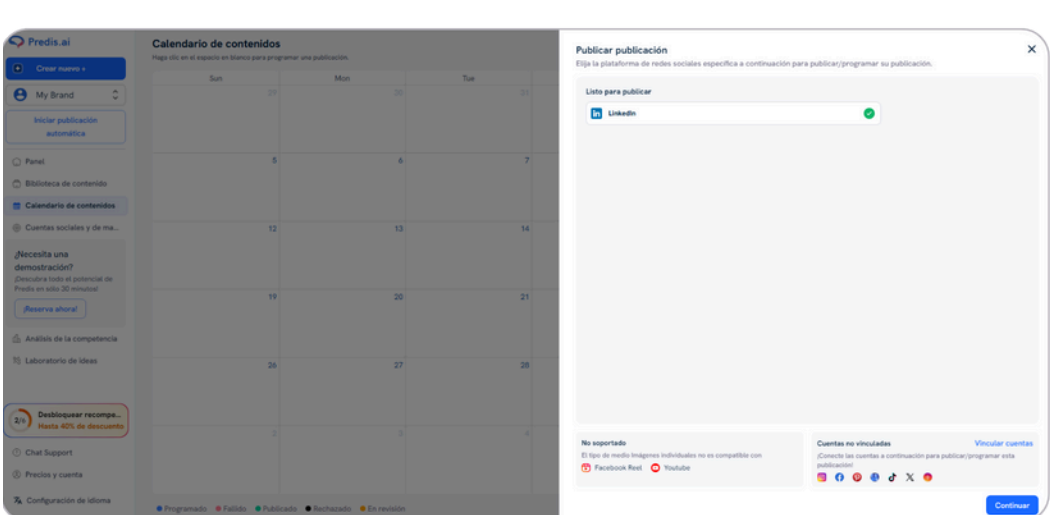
Predis.ai

Crear nuevo +

My Brand

Iniciar publicación automática

Panel

Biblioteca de contenido

Calendario de contenidos

Cuentas sociales y de ma...

¿Necesita una demostración?
¡Descubra todo el potencial de Predis en sólo 30 minutos!

¡Reserva ahora!

Análisis de la competencia

Laboratorio de ideas

2/8 Desbloquear recompe...
Hasta 40% de descuento

Chat Support

Precios y cuenta

Configuración de idioma

Calendario de contenidos
Haga clic en el espacio en blanco para programar una publicación.

| Sun | Mon | Tue |
|---|---|---|
| 29 | 30 | 31 |
| 5 | 6 | 7 |
| 12 | 13 | 14 |
| 19 | 20 | 21 |
| 26 | 27 | 28 |
| 2 | 3 | 4 |

Programado  Fallido  Publicado  Rechazado  En revisión

Publicar publicación
Elija la plataforma de redes sociales específica a continuación para publicar/programar su publicación.

Listo para publicar

LinkedIn

No soportado
El tipo de medio Imágenes individuales no es compatible con
Facebook Reel  Youtube

Cuentas no vinculadas
Vincular cuentas
¡Conecte las cuentas a continuación para publicar/programar esta publicación!

Continuar